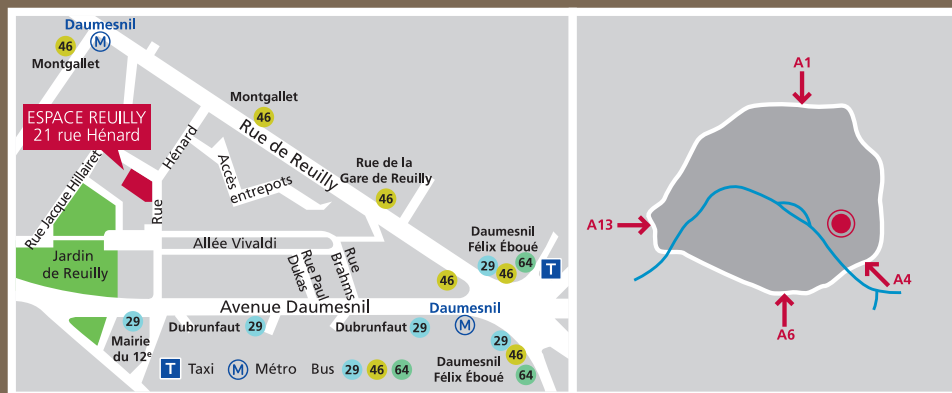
Daumesnil
M
46
Montgallet
ESPACE REUILLY
21 rue Hénard
Montgallet
46
Rue de Reuilly
Accès entrepots
Rue Hénard
Rue Jacque Hillairet
Rue de la Gare de Reuilly
46
Jardin de Reuilly
Allée Vivaldi
Rue Paul Dukas
Rue Brahms
Daumesnil Félix Éboué
29 46 64
T
46
Avenue Daumesnil
Daumesnil
M
29
Mairie du 12e
Dubrunfaut 29
Dubrunfaut 29
29
46
Daumesnil Félix Éboué
64
T Taxi
M Métro
Bus 29 46 64

A1
A13
A4
A6